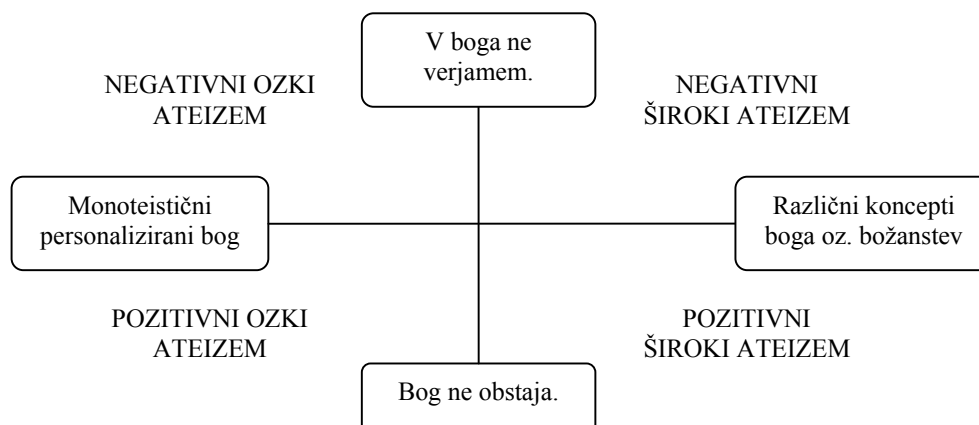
V boga ne verjamem.

NEGATIVNI OZKI ATEIZEM

NEGATIVNI ŠIROKI ATEIZEM

Monoteistični personalizirani bog

Različni koncepti boga oz. božanstev

POZITIVNI OZKI ATEIZEM

POZITIVNI ŠIROKI ATEIZEM

Bog ne obstaja.